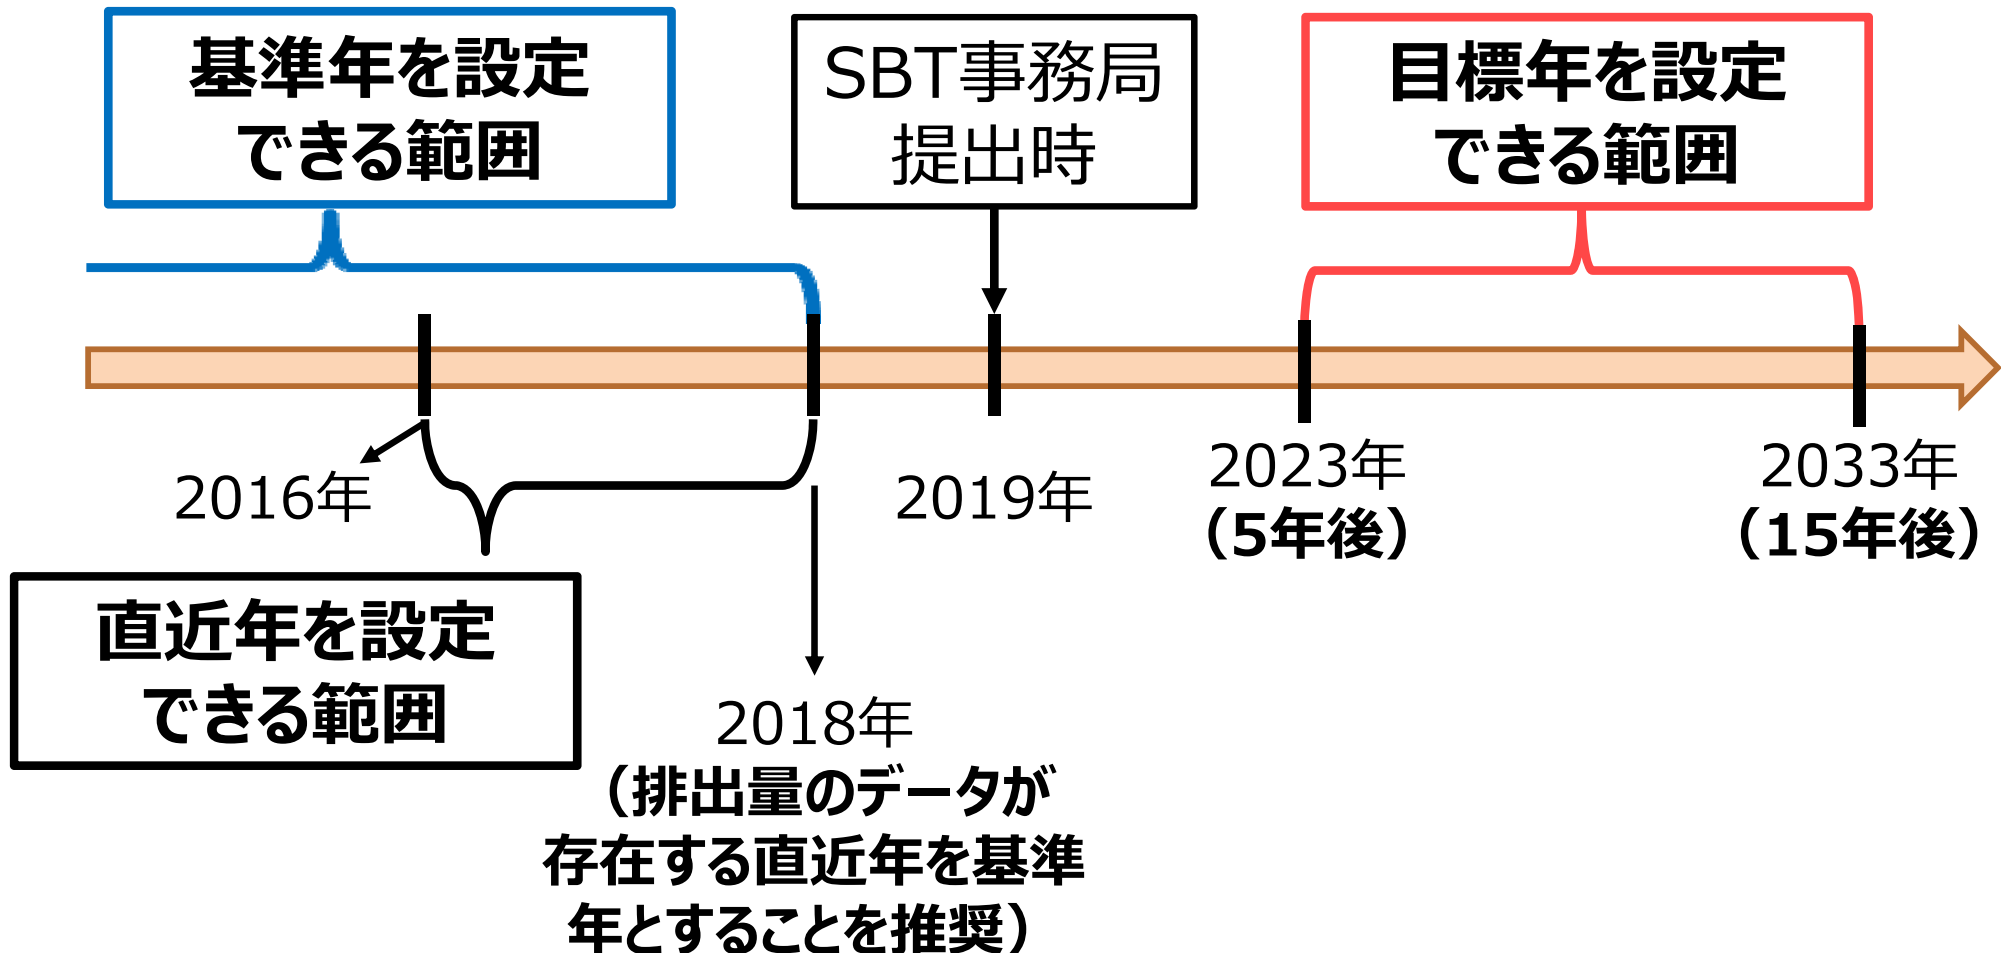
基準年を設定できる範囲

SBT事務局提出時

目標年を設定できる範囲

2016年

2019年

2023年
（5年後）

2033年
（15年後）

直近年を設定できる範囲

2018年
（排出量のデータが存在する直近年を基準年とすることを推奨）